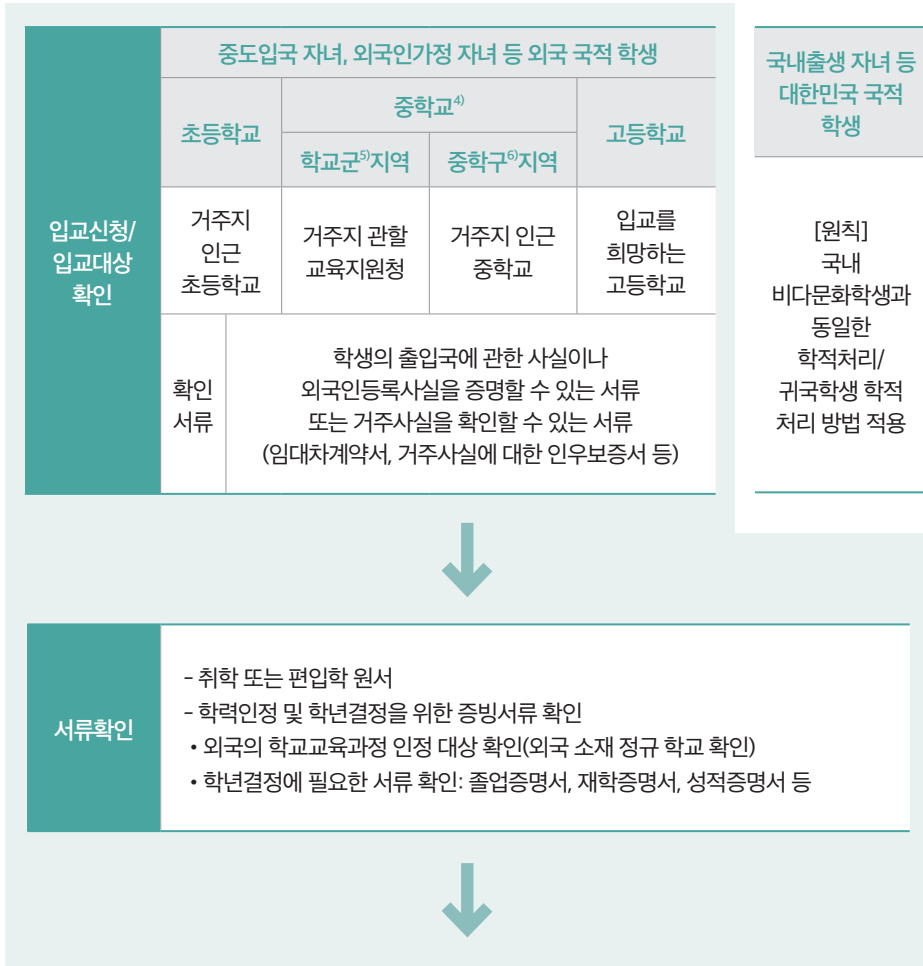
| 입교신청/ 입교대상 확인 | 중도입국 자녀, 외국인가정 자녀 등 외국 국적 학생 | | | |
|---|---|---|---|---|
| | 초등학교 | 중학교$^{4)}$ 학교군$^{5)}$지역 | 중학교$^{4)}$ 중학구$^{6)}$지역 | 고등학교 |
| | 거주지 인근 초등학교 | 거주지 관할 교육지원청 | 거주지 인근 중학교 | 입교를 희망하는 고등학교 |
| | 확인 서류 | 학생의 출입국에 관한 사실이나 외국인등록사실을 증명할 수 있는 서류 또는 거주사실을 확인할 수 있는 서류 (임대차계약서, 거주사실에 대한 인우보증서 등) | | |

| 국내출생 자녀 등 대한민국 국적 학생 |
|---|
| [원칙] 국내 비다문화학생과 동일한 학적처리/ 귀국학생 학적 처리 방법 적용 |

서류확인

- 취학 또는 편입학 원서
- 학력인정 및 학년결정을 위한 증빙서류 확인
• 외국의 학교교육과정 인정 대상 확인(외국 소재 정규 학교 확인)
• 학년결정에 필요한 서류 확인: 졸업증명서, 재학증명서, 성적증명서 등